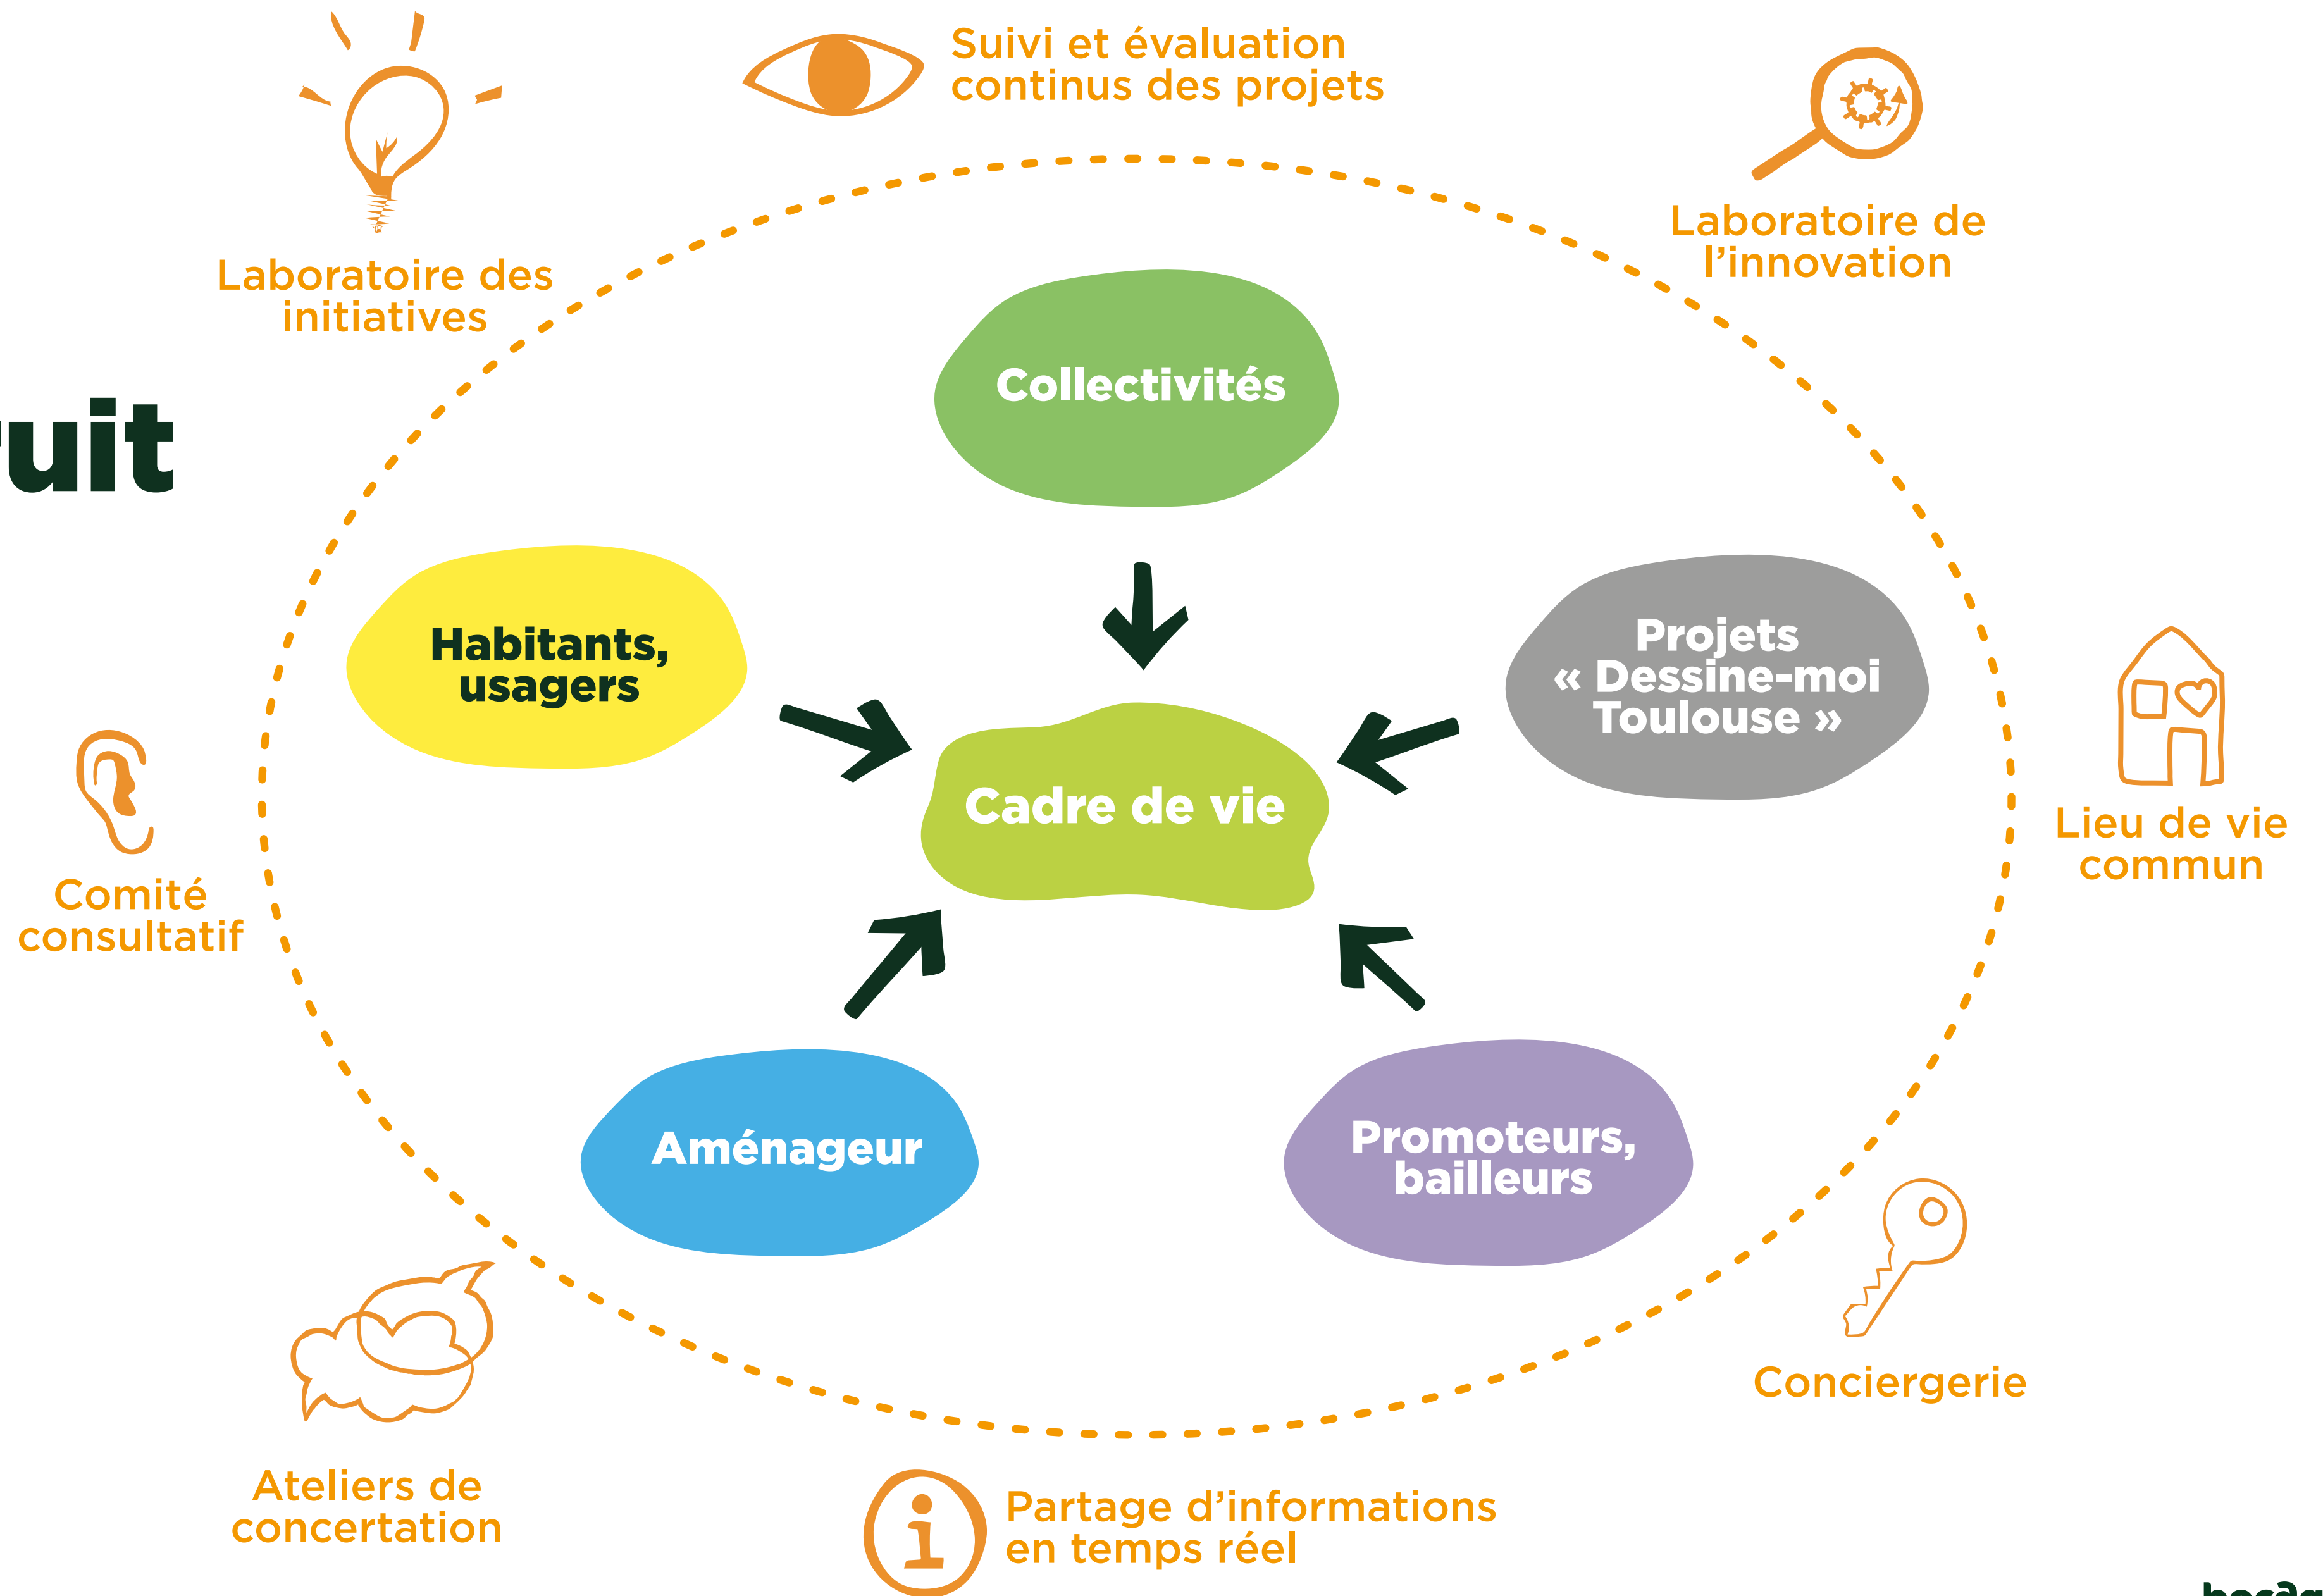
Suivi et évaluation continus des projets

Laboratoire des initiatives

Laboratoire de l'innovation

uit

Collectivités

Habitants, usagers

Projets « Dessine-moi Toulouse »

Cadre de vie

Comité consultatif

Lieu de vie commun

Aménageur

Promoteurs, bailleurs

Conciergerie

Ateliers de concertation

Partage d'informations en temps réel

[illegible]